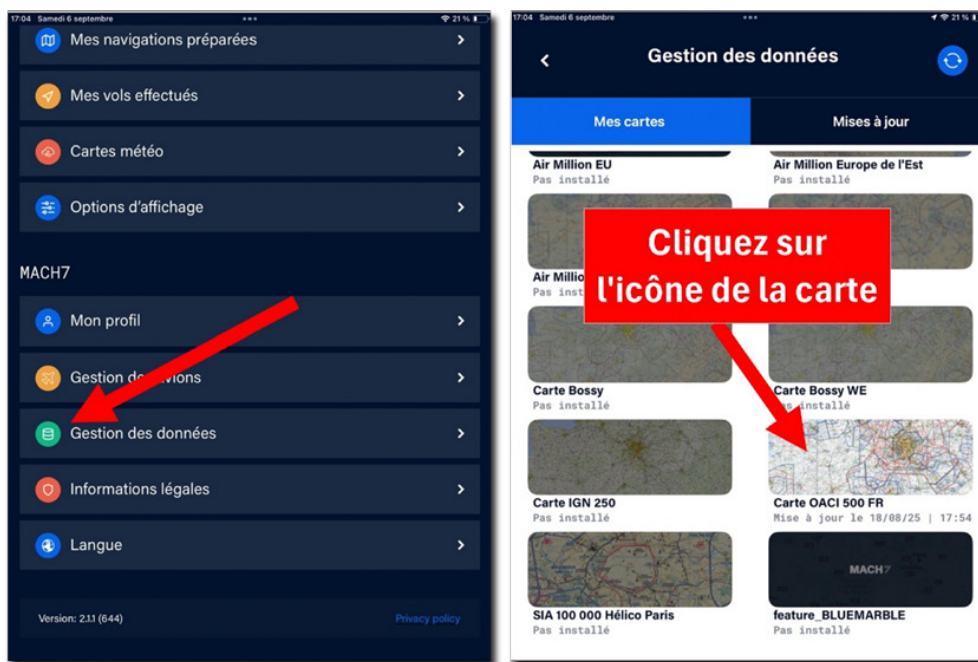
17:04 Samedi 6 septembre

21 %

Mes navigations préparées

Mes vols effectués

Cartes météo

Options d'affichage

MACH7

Mon profil

Gestion de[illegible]avions

Gestion des données

Informations légales

Langue

Version: 2.1.1 (644)

Privacy policy

17:04 Samedi 6 septembre

21 %

Gestion des données

Mes cartes

Mises à jour

Air Million EU
Pas installé

Air Million Europe de l'Est
Pas installé

Air Millio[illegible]
Pas inst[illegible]

Cliquez sur l'icône de la carte

Carte Bossy
Pas installé

Carte Bossy WE
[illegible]s installé

Carte IGN 250
Pas installé

Carte OACI 500 FR
Mise à jour le 18/08/25 | 17:54

SIA 100 000 Hélico Paris
Pas installé

MACH7

feature_BLUEMARBLE
Pas installé